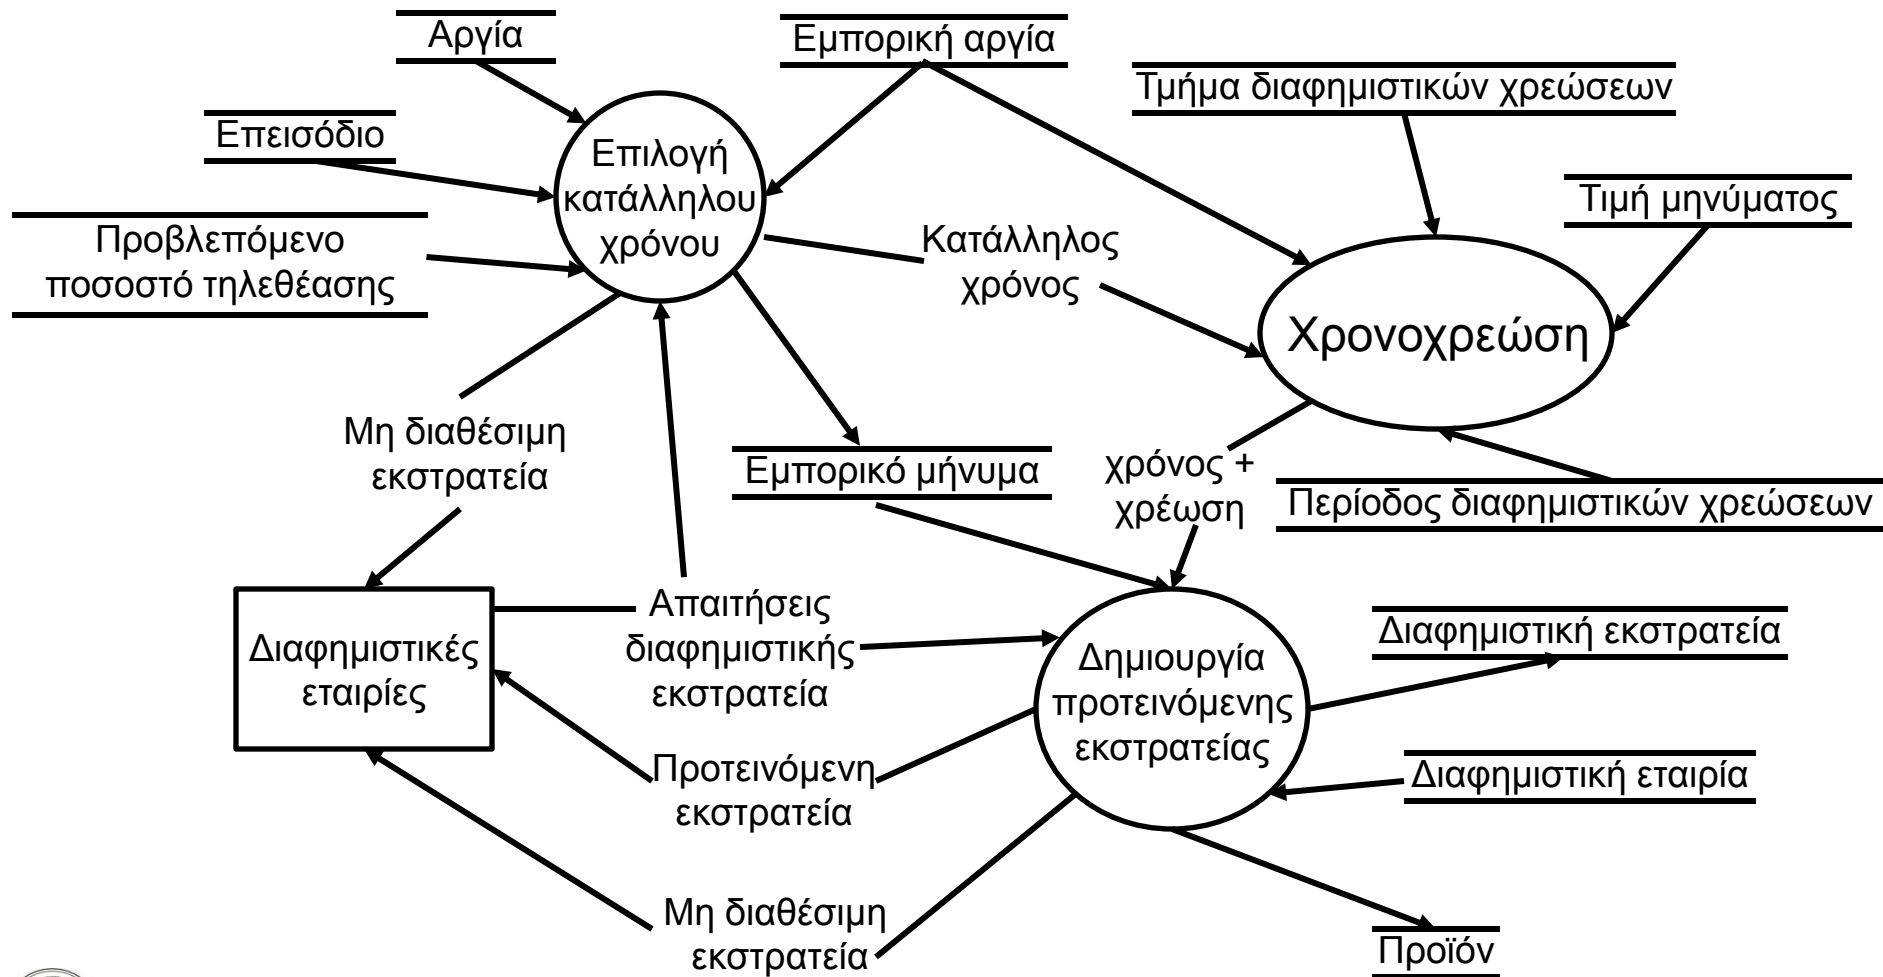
Αργία

Εμπορική αργία

Τμήμα διαφημιστικών χρεώσεων

Επεισόδιο

Επιλογή κατάλληλου χρόνου

Τιμή μηνύματος

Προβλεπόμενο ποσοστό τηλεθέασης

Κατάλληλος χρόνος

Χρονοχρεώση

Μη διαθέσιμη εκστρατεία

Εμπορικό μήνυμα

χρόνος + χρέωση

Περίοδος διαφημιστικών χρεώσεων

Απαιτήσεις διαφημιστικής εκστρατεία

Διαφημιστικές εταιρίες

Δημιουργία προτεινόμενης εκστρατείας

Διαφημιστική εκστρατεία

Προτεινόμενη εκστρατεία

Διαφημιστική εταιρία

Μη διαθέσιμη εκστρατεία

Προϊόν